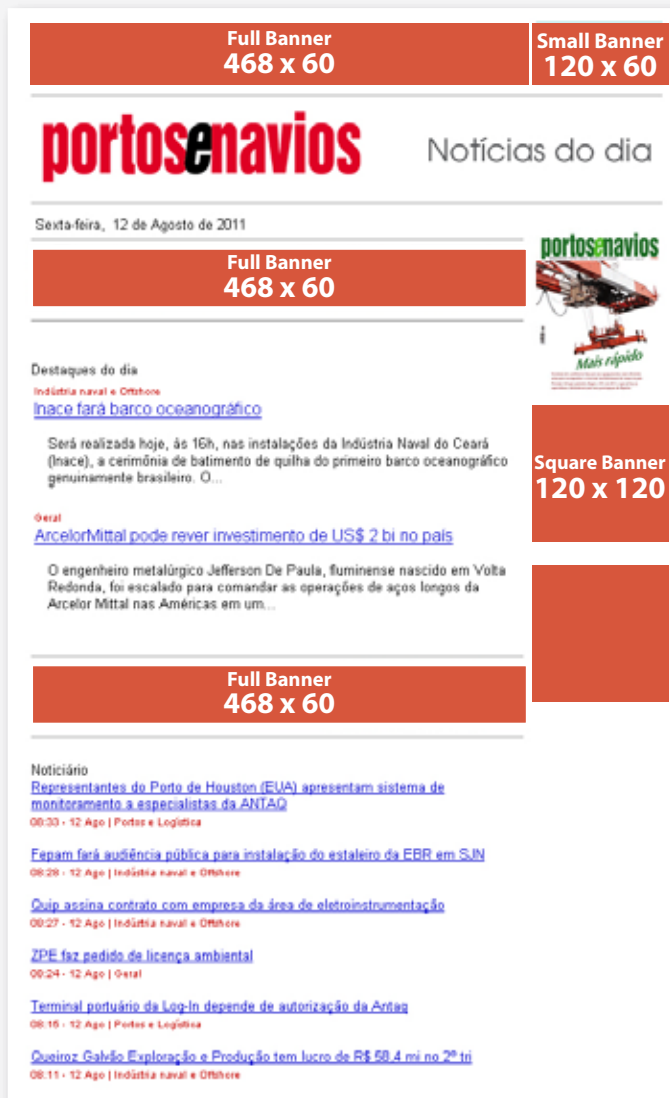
Full Banner
468 x 60

Small Banner
120 x 60

portosenavios

Notícias do dia

Sexta-feira, 12 de Agosto de 2011

Full Banner
468 x 60

portosenavios

Mais rápido

Destaques do dia

Indústria naval e Offshore

Inace fará barco oceanográfico

Será realizada hoje, às 16h, nas instalações da Indústria Naval do Ceará (Inace), a cerimônia de batimento de quilha do primeiro barco oceanográfico genuinamente brasileiro. O...

Square Banner
120 x 120

Geral

ArcelorMittal pode rever investimento de US$ 2 bi no país

O engenheiro metalúrgico Jefferson De Paula, fluminense nascido em Volta Redonda, foi escalado para comandar as operações de aços longos da Arcelor Mittal nas Américas em um...

Full Banner
468 x 60

Noticiário

Representantes do Porto de Houston (EUA) apresentam sistema de monitoramento a especialistas da ANTAQ
08:33 - 12 Ago | Portos e Logística

Fepam fará audiência pública para instalação do estaleiro da EBR em SJN
08:28 - 12 Ago | Indústria naval e Offshore

Quip assina contrato com empresa da área de eletroinstrumentação
08:27 - 12 Ago | Indústria naval e Offshore

ZPE faz pedido de licença ambiental
08:24 - 12 Ago | Geral

Terminal portuário da Log-In depende de autorização da Antaq
08:16 - 12 Ago | Portos e Logística

Queiroz Galvão Exploração e Produção tem lucro de R$ 58,4 mi no 2º tri
08:11 - 12 Ago | Indústria naval e Offshore